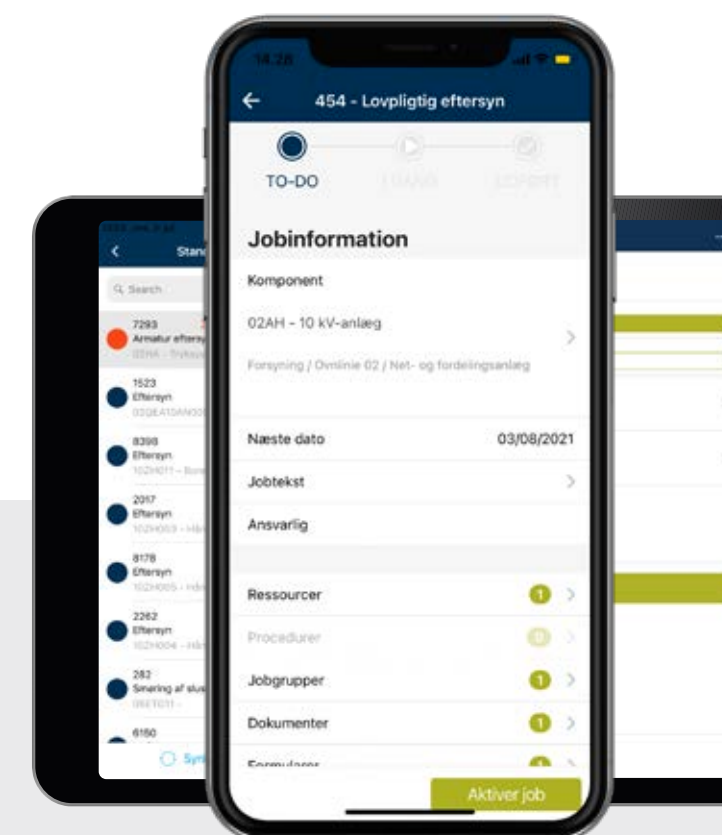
14:28

454 - Lovpligtig eftersyn

TO-DO

Jobinformation

Komponent

02AH - 10 kV-anlæg

Forsyning / Ovnlinie 02 / Net- og fordelingsanlæg

Næste dato 03/08/2021

Jobtekst

Ansvarlig

Ressourcer 1

Procedurer 0

Jobgrupper 1

Dokumenter 1

Formularer

Aktiver job

Stan

Search

7293 Armatur efters

1523 Eftersyn

8398 Eftersyn

2017 Eftersyn

8178 Eftersyn

2262 Eftersyn

282 Smøring af slus

6150

Syn